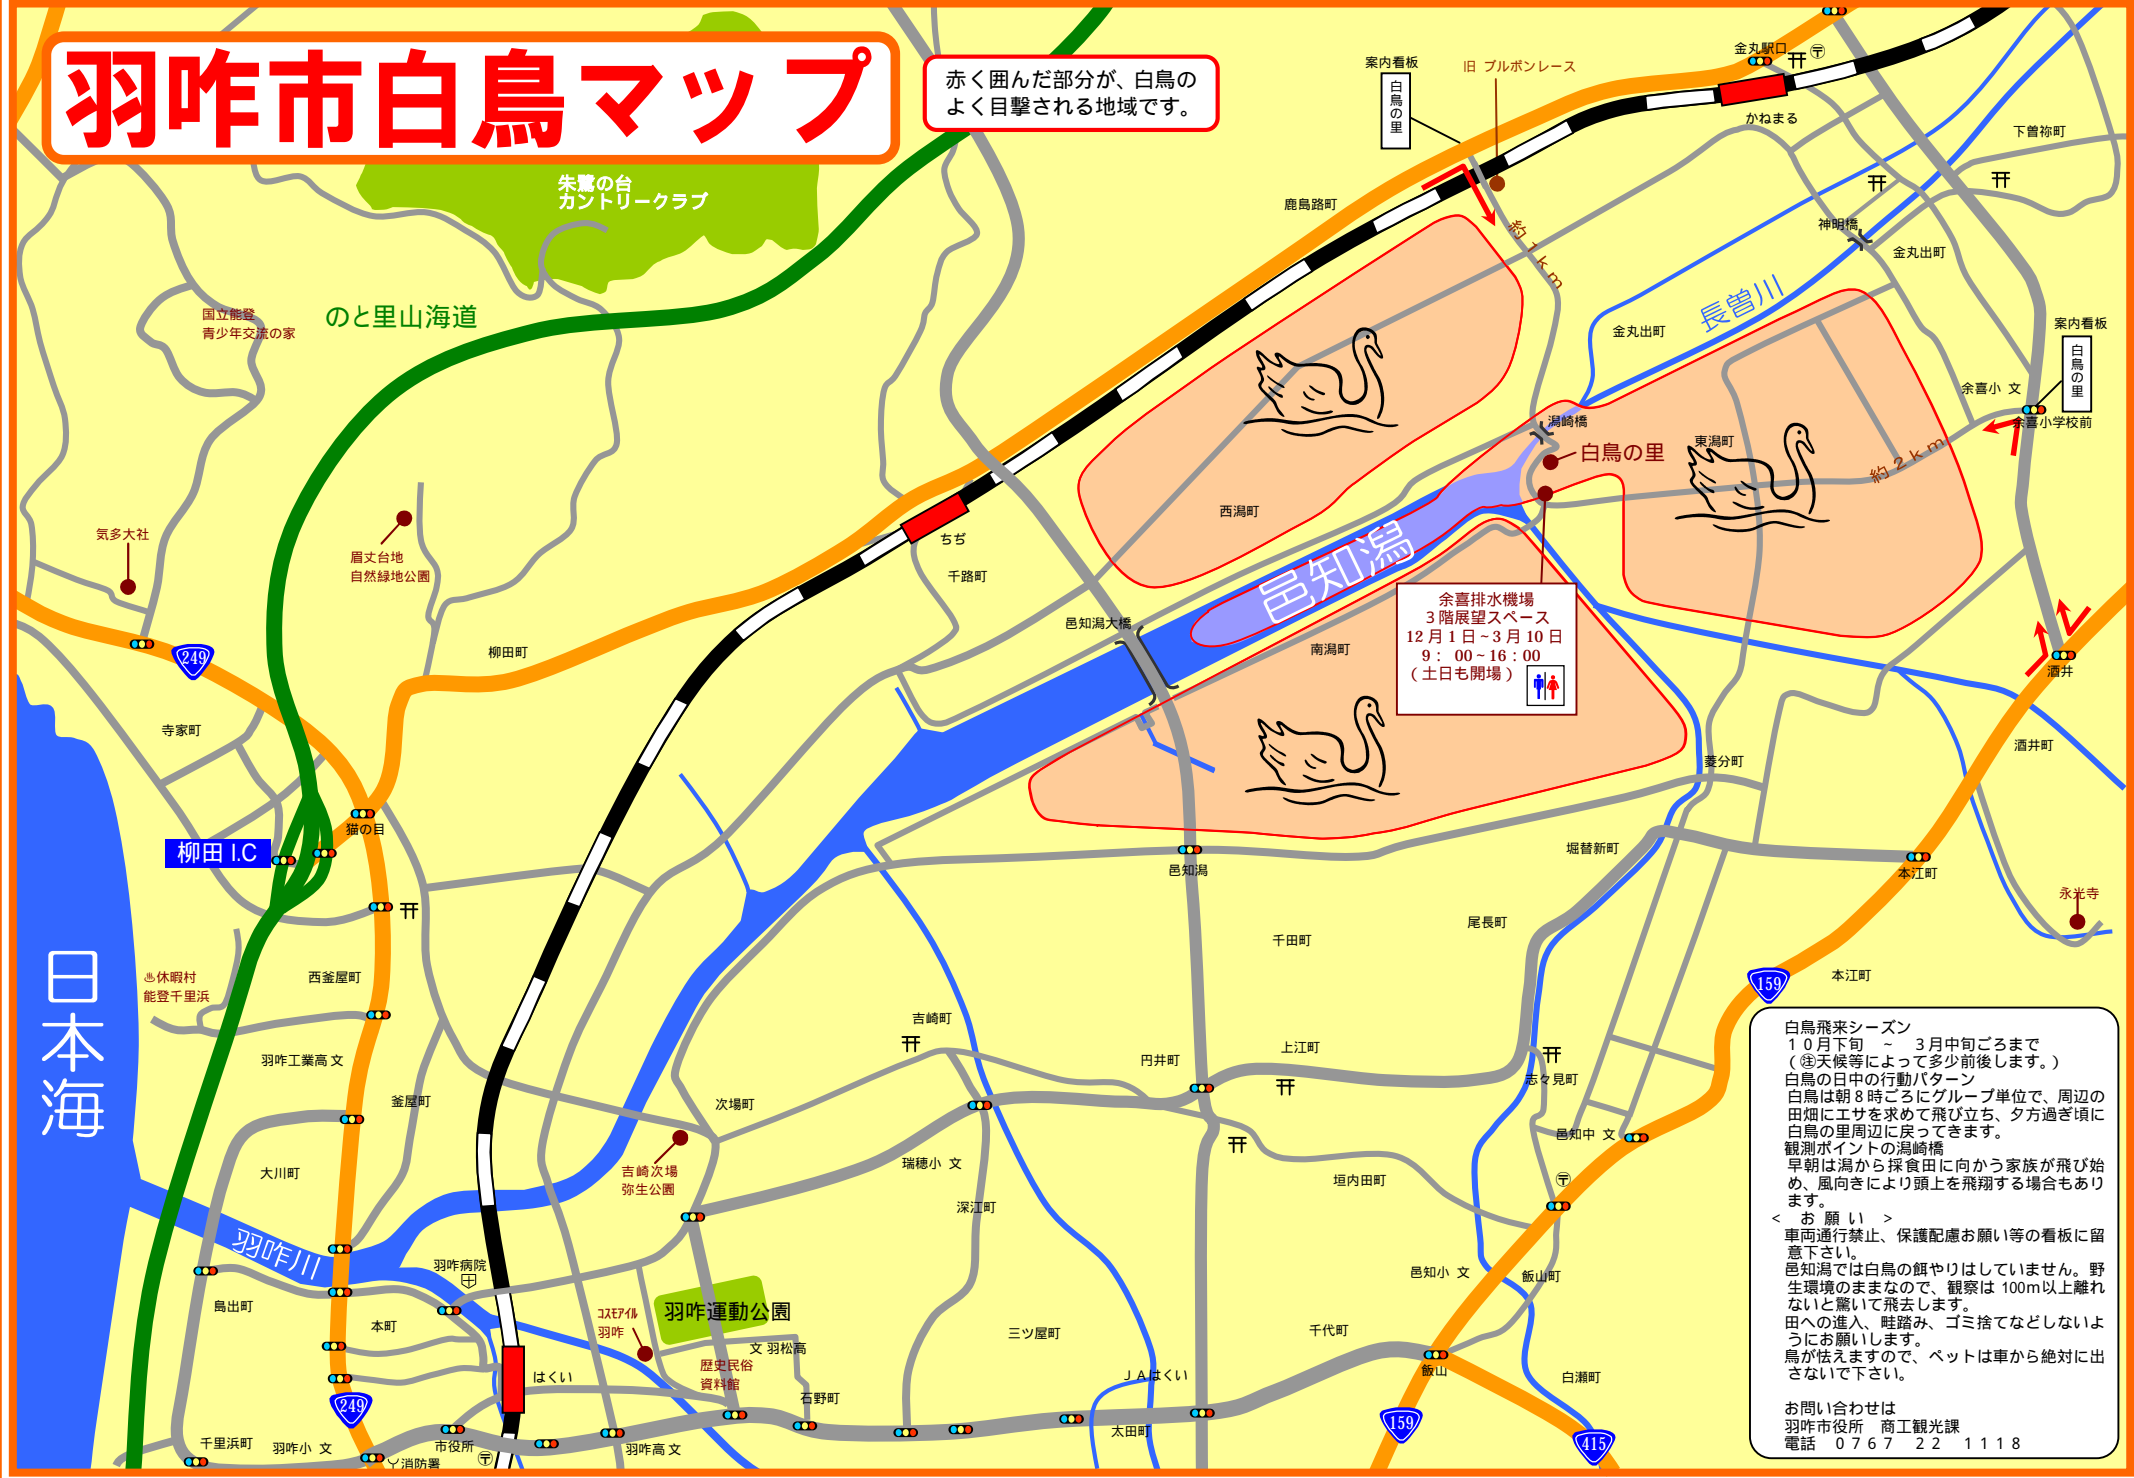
羽咋市白鳥マップ

赤く囲んだ部分が、白鳥のよく目撃される地域です。

朱鷺の台カントリークラブ

のと里山海道

国立能登青少年交流の家

気多大社

眉丈台地自然緑地公園

案内板 白鳥の里

旧 ブルボンレース

金丸駅口

かねまる

下曽祢町

鹿島路町

約1km

神明橋

金丸出町

長曽川

金丸出町

案内看板 白鳥の里

余喜小 文

余喜小学校前

潟崎橋

白鳥の里

東潟町

約2km

西潟町

邑知潟

ちぢ

千路町

邑知潟大橋

南潟町

余喜排水機場
3階展望スペース
12月1日~3月10日
9：00~16：00
（土日も開場）

柳田町

249

寺家町

猫の目

柳田 I.C

菱分町

酒井

酒井町

邑知潟

堀替新町

本江町

永光寺

尾長町

千田町

本江町

159

日本海

休暇村能登千里浜

西釜屋町

羽咋工業高 文

釜屋町

吉崎町

円井町

上江町

志々見町

次場町

大川町

吉崎次場弥生公園

瑞穂小 文

邑知中 文

深江町

垣内田町

羽咋川

羽咋病院

島出町

本町

コスモアイル羽咋

羽咋運動公園

文 羽松高

歴史民俗資料館

三ツ屋町

千代町

邑知小 文

飯山町

はくい

JAはくい

飯山

白瀬町

石野町

249

千里浜町

羽咋小 文

市役所

消防署

羽咋高 文

太田町

159

415

白鳥飛来シーズン
10月下旬 ~ 3月中旬ごろまで
（㊟天候等によって多少前後します。）
白鳥の日中の行動パターン
白鳥は朝8時ごろにグループ単位で、周辺の田畑にエサを求めて飛び立ち、夕方過ぎ頃に白鳥の里周辺に戻ってきます。
観測ポイントの潟崎橋
早朝は潟から採食田に向かう家族が飛び始め、風向きにより頭上を飛翔する場合もあります。
< お 願 い >
車両通行禁止、保護配慮お願い等の看板に留意下さい。
邑知潟では白鳥の餌やりはしていません。野生環境のままなので、観察は 100m以上離れないと驚いて飛去します。
田への進入、畦踏み、ゴミ捨てなどしないようにお願いします。
鳥が怯えますので、ペットは車から絶対に出さないで下さい。

お問い合わせは
羽咋市役所 商工観光課
電話 0767 22 1118